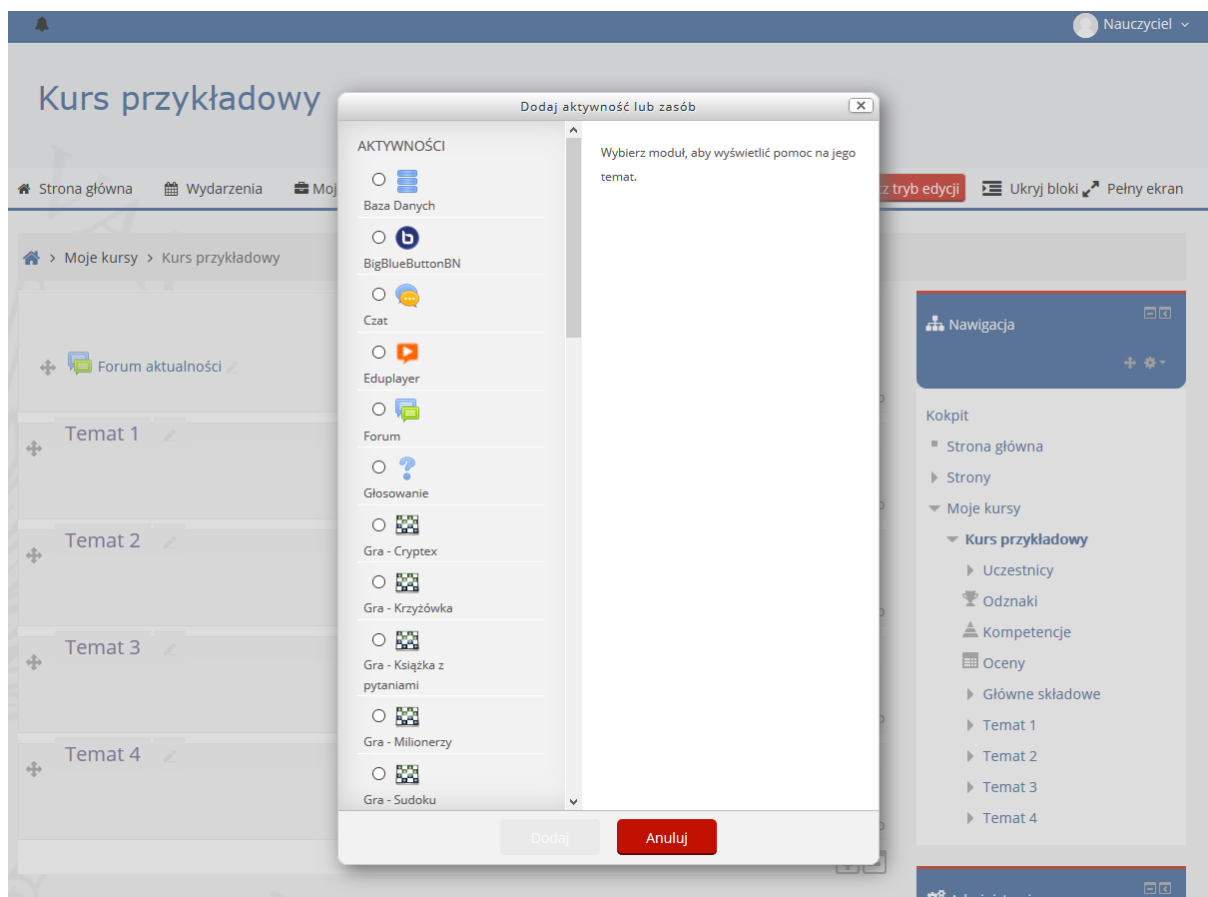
Nauczyciel

Kurs przykładowy

Strona główna
Wydarzenia
Moj
z tryb edycji
Ukryj bloki
Pełny ekran

Moje kursy > Kurs przykładowy

Forum aktualności

Temat 1

Temat 2

Temat 3

Temat 4

Dodaj aktywność lub zasób

AKTYWNOŚCI

Baza Danych

BigBlueButtonBN

Czat

Eduplayer

Forum

Głosowanie

Gra - Cryptex

Gra - Krzyżówka

Gra - Książka z pytaniami

Gra - Milionerzy

Gra - Sudoku

Wybierz moduł, aby wyświetlić pomoc na jego temat.

Dodaj
Anuluj

Nawigacja

Kokpit
Strona główna
Strony
Moje kursy
Kurs przykładowy
Uczestnicy
Odznaki
Kompetencje
Oceny
Główne składowe
Temat 1
Temat 2
Temat 3
Temat 4

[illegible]